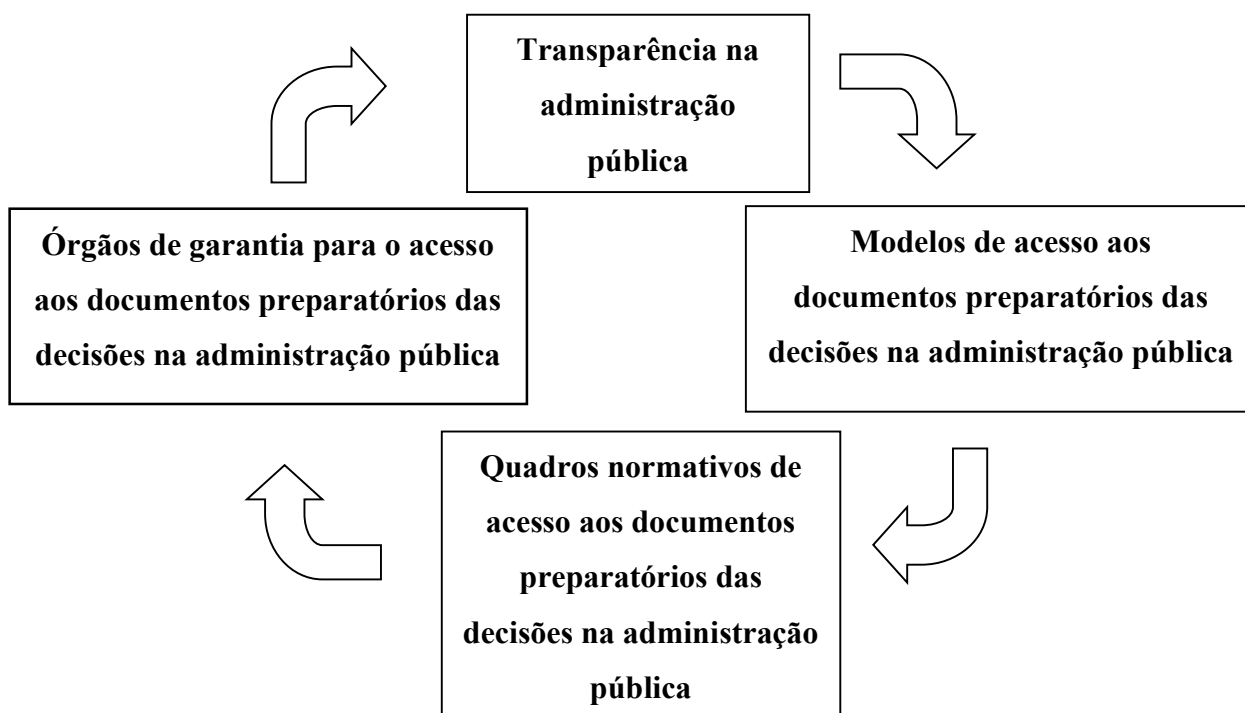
Transparência na administração pública

Modelos de acesso aos documentos preparatórios das decisões na administração pública

Quadros normativos de acesso aos documentos preparatórios das decisões na administração pública

Órgãos de garantia para o acesso aos documentos preparatórios das decisões na administração pública